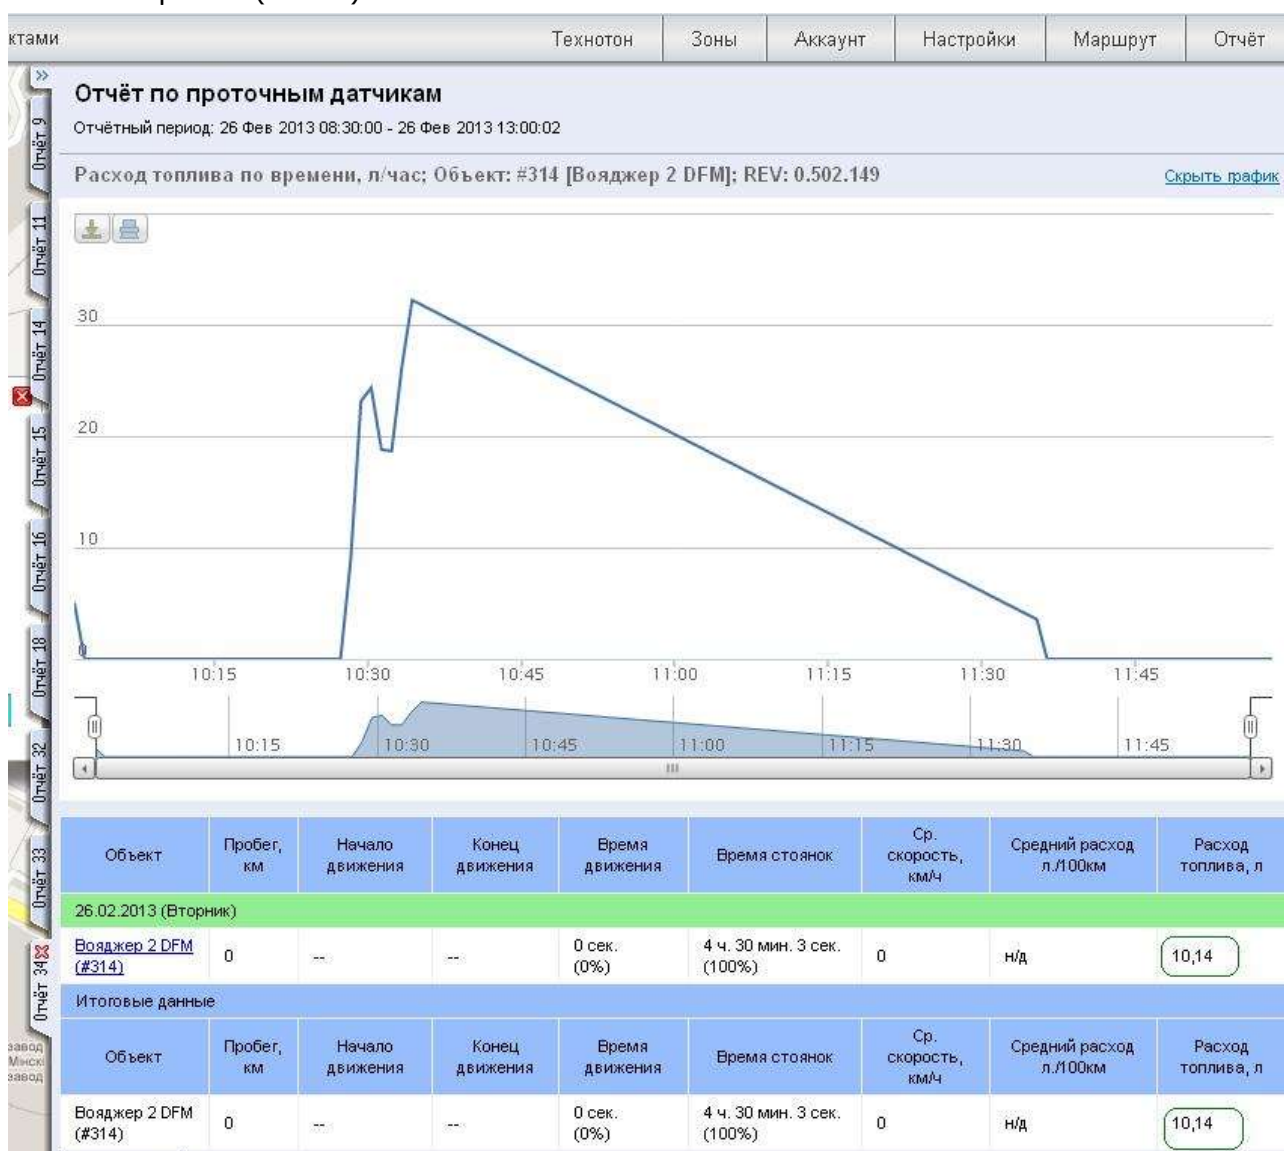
ктами | Технотон | Зоны | Аккаунт | Настройки | Маршрут | Отчёт

Отчёт 9
Отчёт 11
Отчёт 14
Отчёт 15
Отчёт 16
Отчёт 18
Отчёт 32
Отчёт 33
Отчёт 34

Отчёт по проточным датчикам

Отчётный период: 26 Фев 2013 08:30:00 - 26 Фев 2013 13:00:02

Расход топлива по времени, л/час; Объект: #314 [Вояджер 2 DFM]; REV: 0.502.149

Скрыть график

30
20
10
0
10:15
10:30
10:45
11:00
11:15
11:30
11:45

10:15
10:30
10:45
11:00
11:15
11:30
11:45

| Объект | Пробег, км | Начало движения | Конец движения | Время движения | Время стоянок | Ср. скорость, км/ч | Средний расход л./100км | Расход топлива, л |
|---|---|---|---|---|---|---|---|---|
| 26.02.2013 (Вторник) | | | | | | | | |
| Вояджер 2 DFM (#314) | 0 | -- | -- | 0 сек. (0%) | 4 ч. 30 мин. 3 сек. (100%) | 0 | н/д | 10,14 |
| Итоговые данные | | | | | | | | |
| Объект | Пробег, км | Начало движения | Конец движения | Время движения | Время стоянок | Ср. скорость, км/ч | Средний расход л./100км | Расход топлива, л |
| Вояджер 2 DFM (#314) | 0 | -- | -- | 0 сек. (0%) | 4 ч. 30 мин. 3 сек. (100%) | 0 | н/д | 10,14 |

завод
Минск
завод